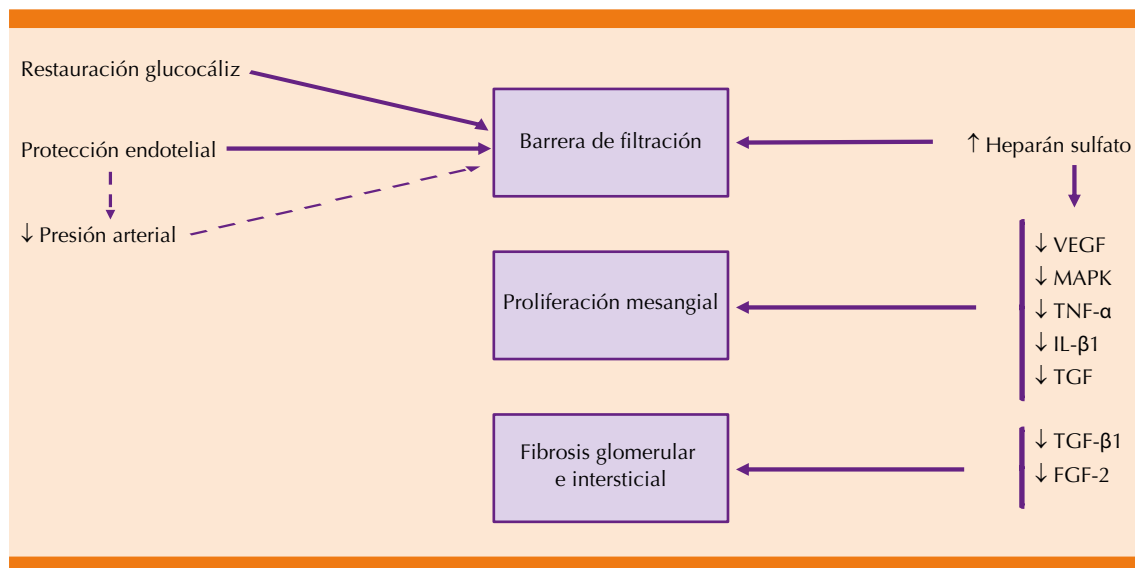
Restauración glucocáliz

Protección endotelial

↓ Presión arterial

Barrera de filtración

↑ Heparán sulfato

Proliferación mesangial

↓ VEGF
↓ MAPK
↓ TNF-α
↓ IL-β1
↓ TGF

Fibrosis glomerular e intersticial

↓ TGF-β1
↓ FGF-2